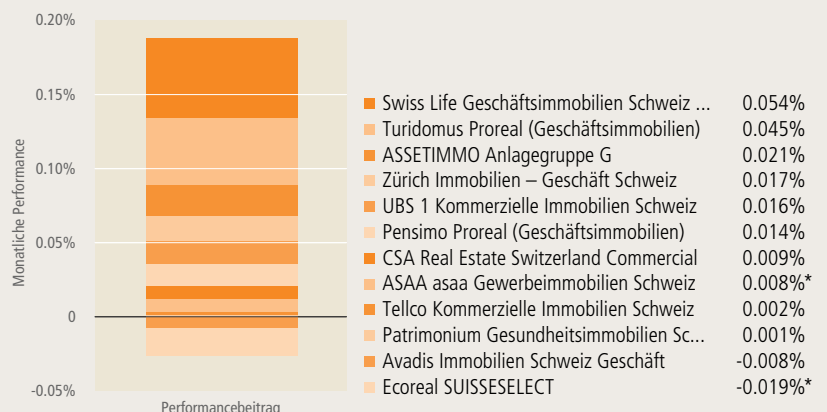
0.20%
0.15%
0.10%
0.05%
0
-0.05%

Monatliche Performance

Performancebeitrag

| | |
|---|---|
| Swiss Life Geschäftsimmobilien Schweiz ... | 0.054% |
| Turidomus Proreal (Geschäftsimmobilien) | 0.045% |
| ASSETIMMO Anlagegruppe G | 0.021% |
| Zürich Immobilien – Geschäft Schweiz | 0.017% |
| UBS 1 Kommerzielle Immobilien Schweiz | 0.016% |
| Pensimo Proreal (Geschäftsimmobilien) | 0.014% |
| CSA Real Estate Switzerland Commercial | 0.009% |
| ASAA asaa Gewerbeimmobilien Schweiz | 0.008%* |
| Tellco Kommerzielle Immobilien Schweiz | 0.002% |
| Patrimonium Gesundheitsimmobilien Sc... | 0.001% |
| Avadis Immobilien Schweiz Geschäft | -0.008% |
| Ecoreal SUISSESELECT | -0.019%* |